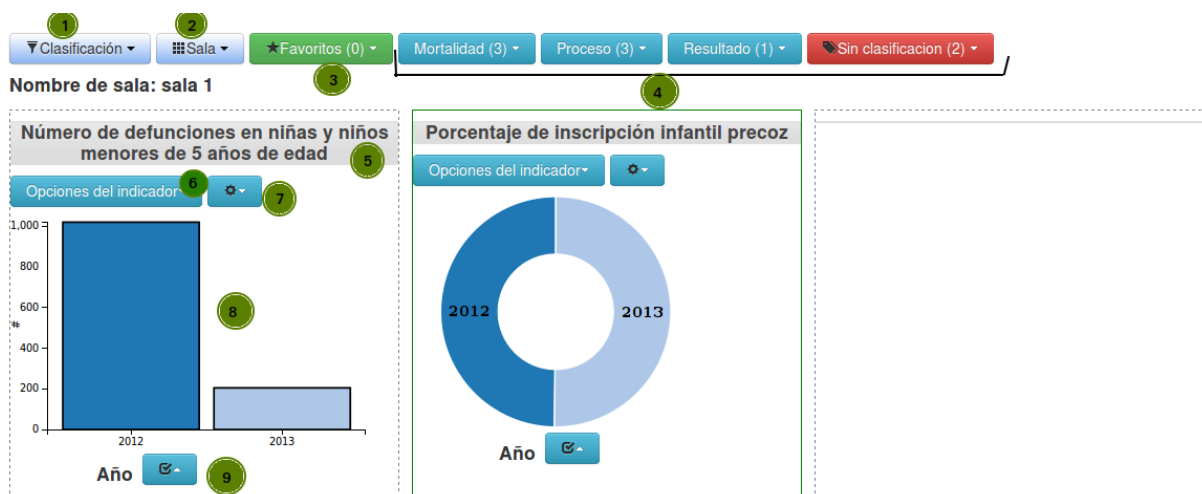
1 Clasificación
2 Sala
Favoritos (0)
Mortalidad (3)
Proceso (3)
Resultado (1)
Sin clasificacion (2)
3
4
Nombre de sala: sala 1

Número de defunciones en niñas y niños menores de 5 años de edad
5
Opciones del indicador
6
7
1,000
800
600
400
200
0
#
8
2012
2013
Año
9

Porcentaje de inscripción infantil precoz
Opciones del indicador
2012
2013
Año